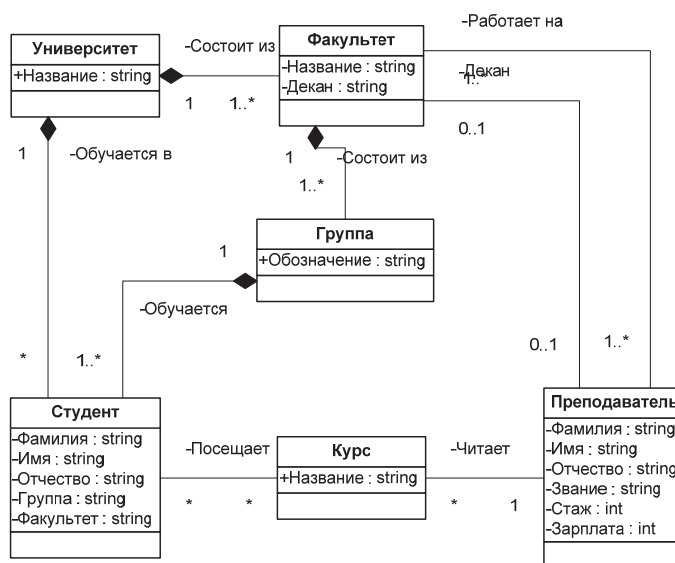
-Работает на

Университет
+Название : string

-Состоит из

Факультет
-Название : string
-Декан : string

1 1..*

-Декан
1..*

0..1

1

-Обучается в

1

-Состоит из

1..*

Группа
+Обозначение : string

1

-Обучается

*

1..*

0..1

1..*

Студент
-Фамилия : string
-Имя : string
-Отчество : string
-Группа : string
-Факультет : string

-Посещает

* *

Курс
+Название : string

-Читает

* 1

Преподаватель
-Фамилия : string
-Имя : string
-Отчество : string
-Звание : string
-Стаж : int
-Зарплата : int